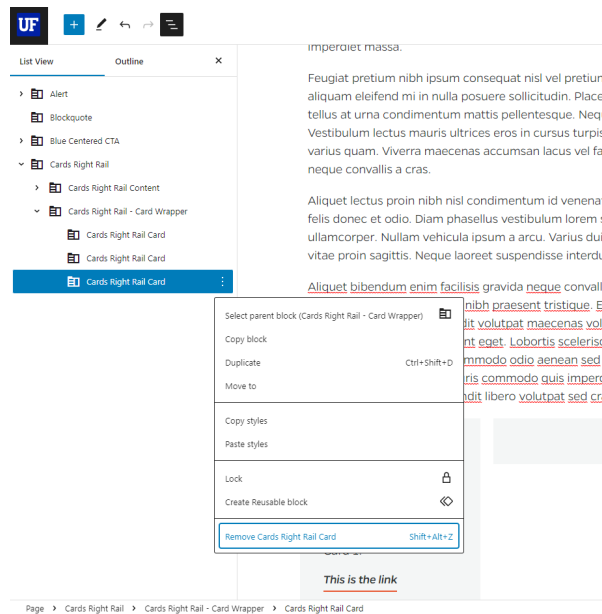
UF

List View
Outline
×

Alert
Blockquote
Blue Centered CTA
Cards Right Rail
Cards Right Rail Content
Cards Right Rail - Card Wrapper
Cards Right Rail Card
Cards Right Rail Card
Cards Right Rail Card

imperdiet massa.

Feugiat pretium nibh ipsum consequat nisl vel pretiun aliquam eleifend mi in nulla posuere sollicitudin. Place tellus at urna condimentum mattis pellentesque. Neq Vestibulum lectus mauris ultrices eros in cursus turpis varius quam. Viverra maecenas accumsan lacus vel fa neque convallis a cras.

Aliquet lectus proin nibh nisl condimentum id venena felis donec et odio. Diam phasellus vestibulum lorem s ullamcorper. Nullam vehicula ipsum a arcu. Varius dui vitae proin sagittis. Neque laoreet suspendisse interdu

Aliquet bibendum enim facilisis gravida neque convall nibh praesent tristique. E dit volutpat maecenas vol nt eget. Lobortis sceleris mmodo odio aenean sed ris commodo quis imperc ndit libero volutpat sed cr

Select parent block (Cards Right Rail - Card Wrapper)
Copy block
Duplicate Ctrl+Shift+D
Move to
Copy styles
Paste styles
Lock
Create Reusable block
Remove Cards Right Rail Card Shift+Alt+Z

This is the link

Page › Cards Right Rail › Cards Right Rail - Card Wrapper › Cards Right Rail Card